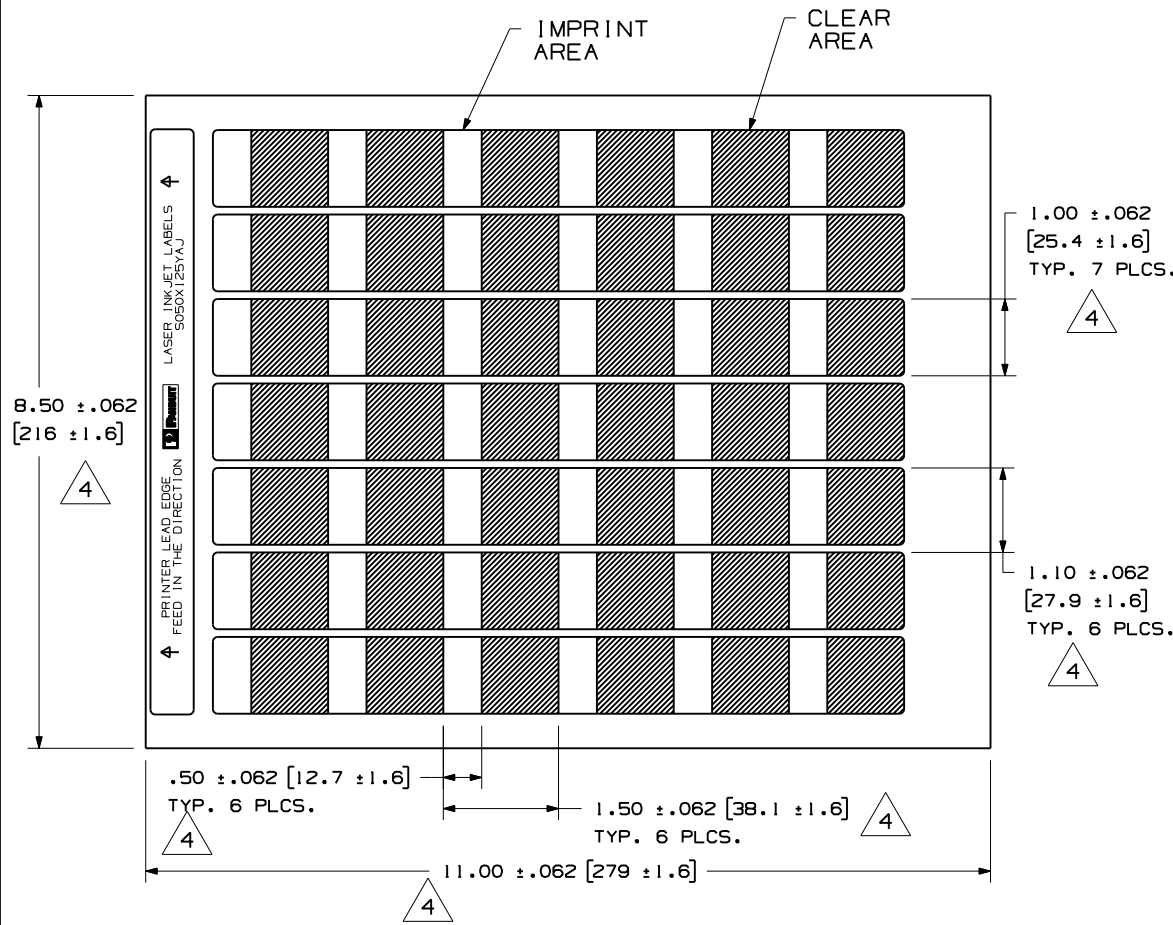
IMPRINT AREA

CLEAR AREA

LASER INKJET LABELS
S050X125YAJ

PANDUIT

PRINTER LEAD EDGE
FEED IN THE DIRECTION

1.00 ±.062
[25.4 ±1.6]
TYP. 7 PLCS.
4

8.50 ±.062
[216 ±1.6]
4

1.10 ±.062
[27.9 ±1.6]
TYP. 6 PLCS.
4

.50 ±.062 [12.7 ±1.6]
TYP. 6 PLCS.
4

1.50 ±.062 [38.1 ±1.6]
TYP. 6 PLCS.
4

11.00 ±.062 [279 ±1.6]
4